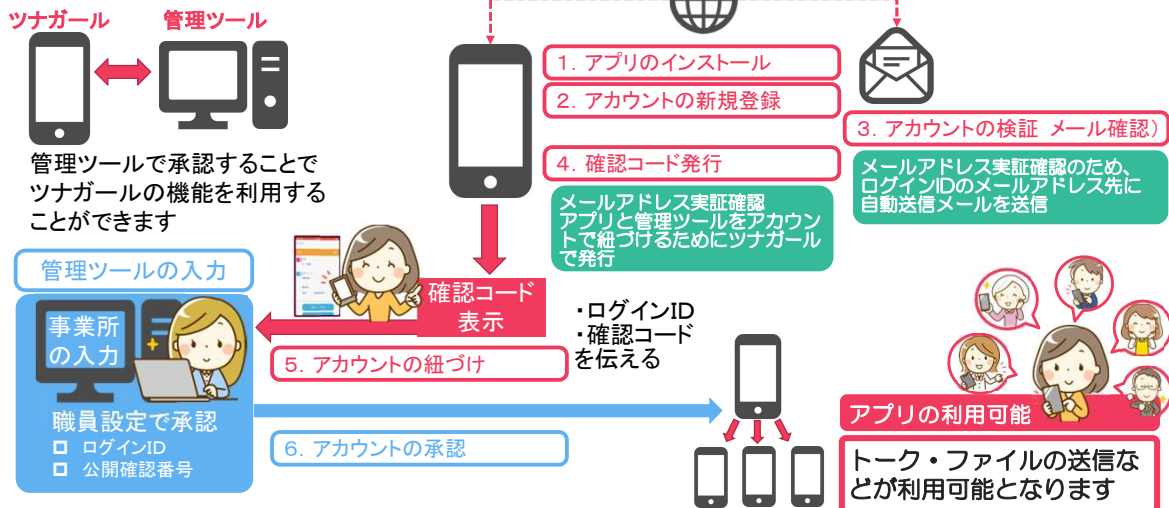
ツナガール

管理ツール

管理ツールで承認することでツナガールの機能を利用することができます

1. アプリのインストール

2. アカウントの新規登録

3. アカウントの検証 メール確認)

4. 確認コード発行

メールアドレス実証確認
アプリと管理ツールをアカウントで紐づけるためにツナガールで発行

メールアドレス実証確認のため、ログインIDのメールアドレス先に自動送信メールを送信

管理ツールの入力

事業所の入力

確認コード表示

・ログインID
・確認コード
を伝える

5. アカウントの紐づけ

職員設定で承認
ログインID
公開確認番号

6. アカウントの承認

アプリの利用可能

トーク・ファイルの送信などが利用可能となります